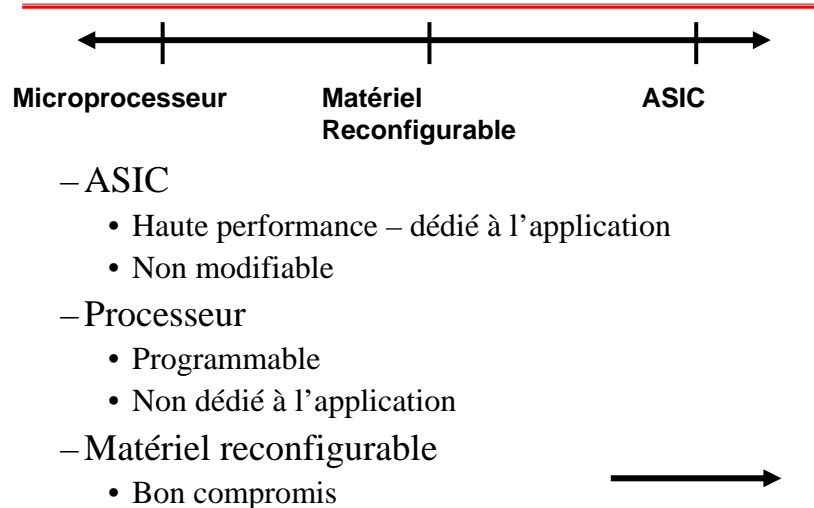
Microprocesseur

Matériel Reconfigurable

ASIC

– ASIC
• Haute performance – dédié à l'application
• Non modifiable

– Processeur
• Programmable
• Non dédié à l'application

– Matériel reconfigurable
• Bon compromis